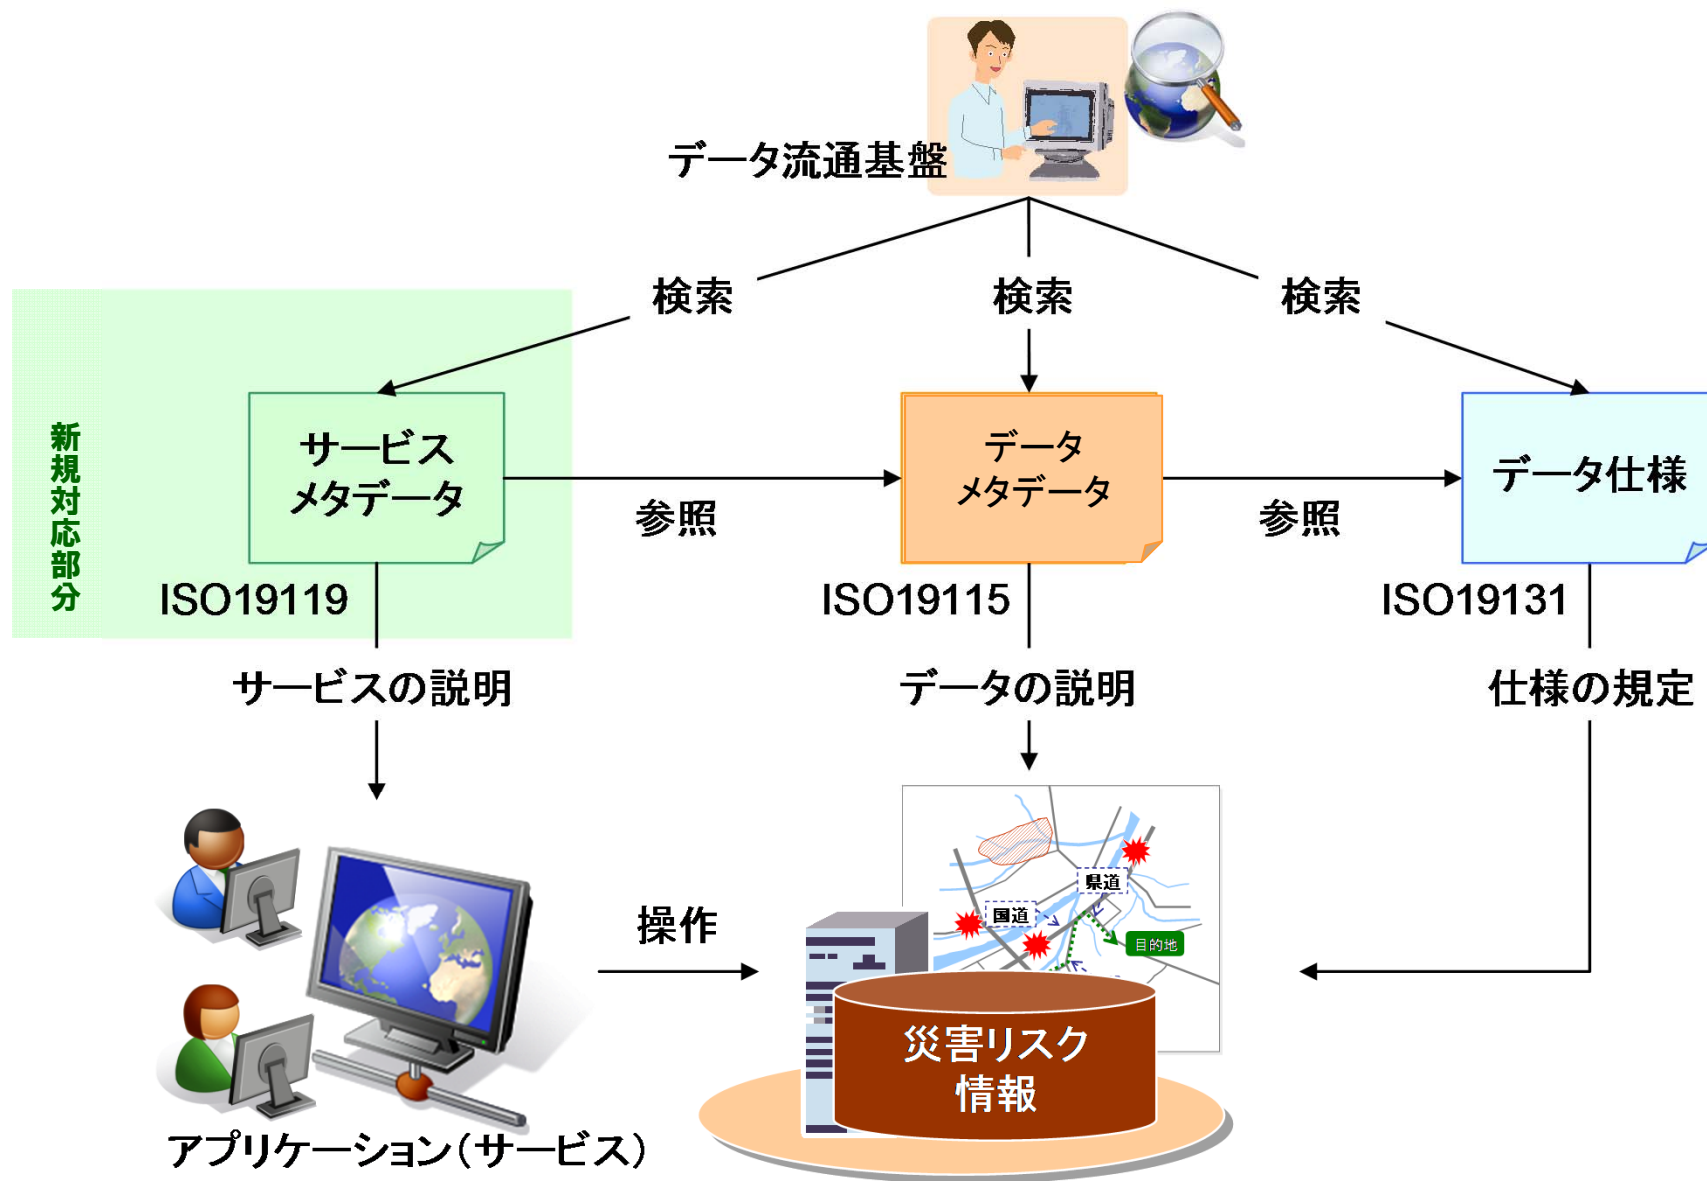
データ流通基盤

検索

検索

検索

新規対応部分

サービス
メタデータ

参照

データ
メタデータ

参照

データ仕様

ISO19119

ISO19115

ISO19131

サービスの説明

データの説明

仕様の規定

操作

県道

国道

目的地

災害リスク
情報

アプリケーション（サービス）